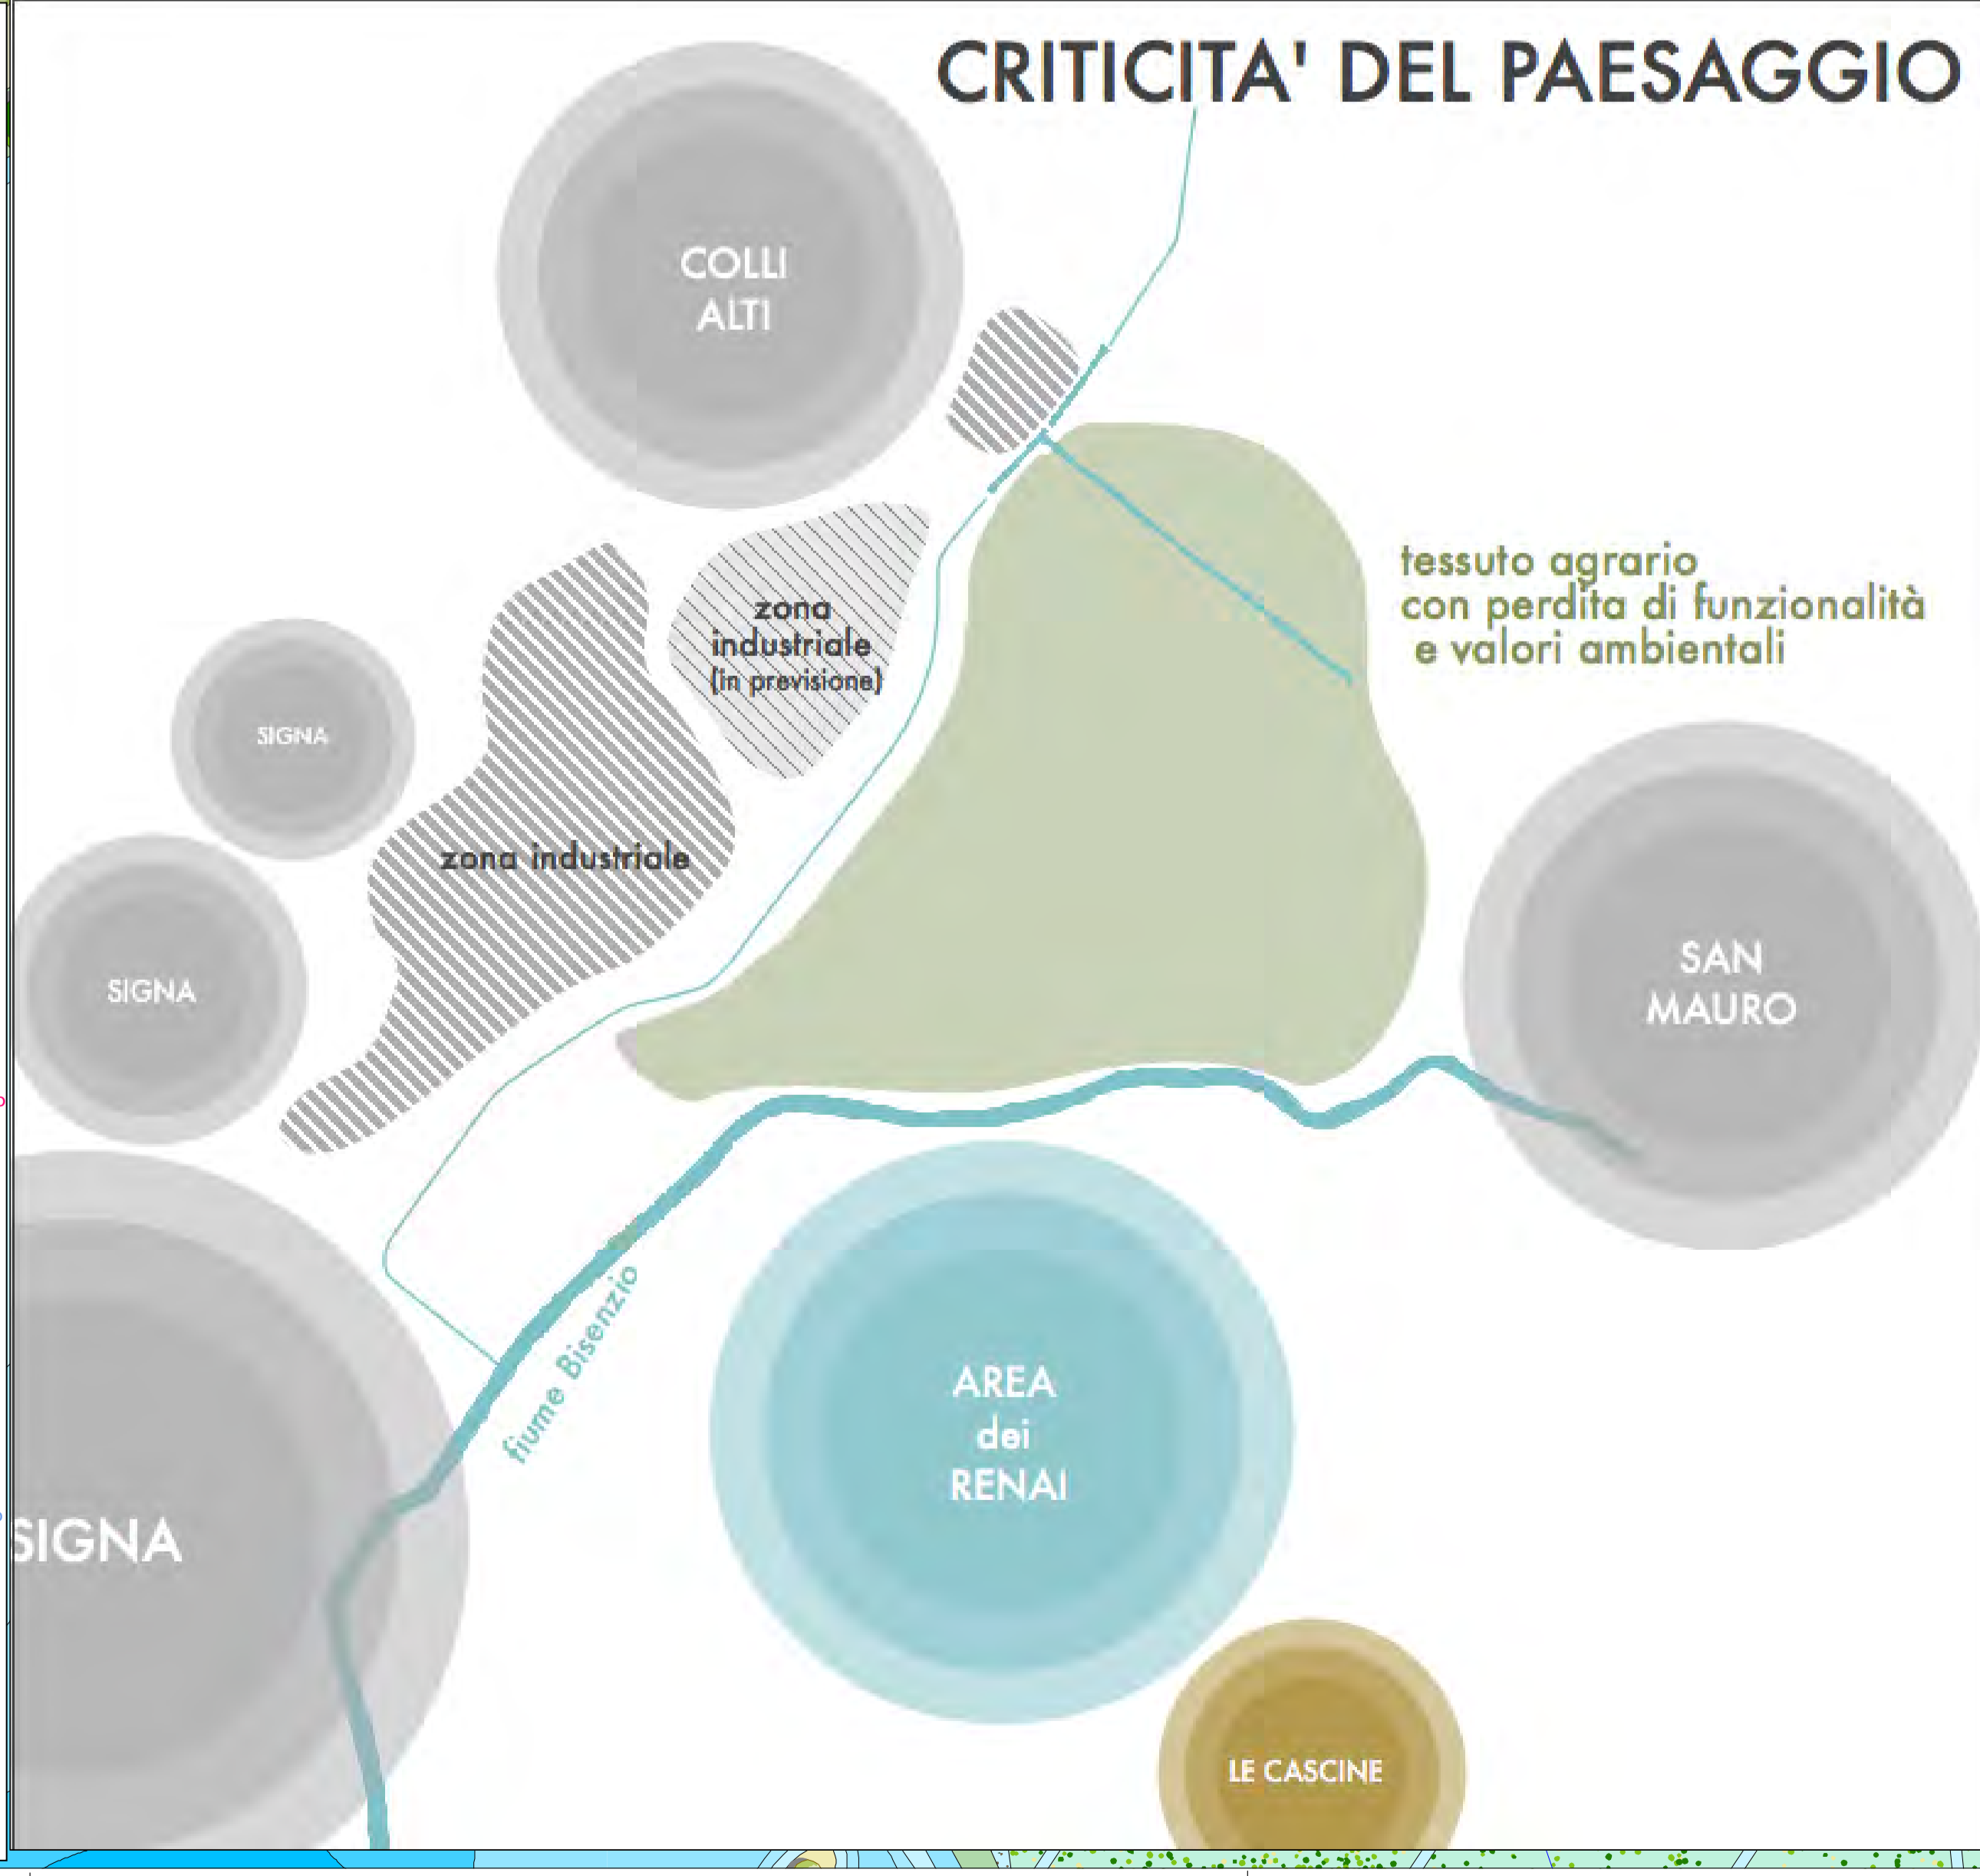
CRITICITA' DEL PAESAGGIO

COLLI
ALTI

zona
industriale
(in previsione)

tessuto agrario
con perdita di funzionalità
e valori ambientali

SIGNA

zona industriale

SIGNA

SAN
MAURO

fiume Bisenzio

AREA
dei
RENAI

SIGNA

LE CASCINE